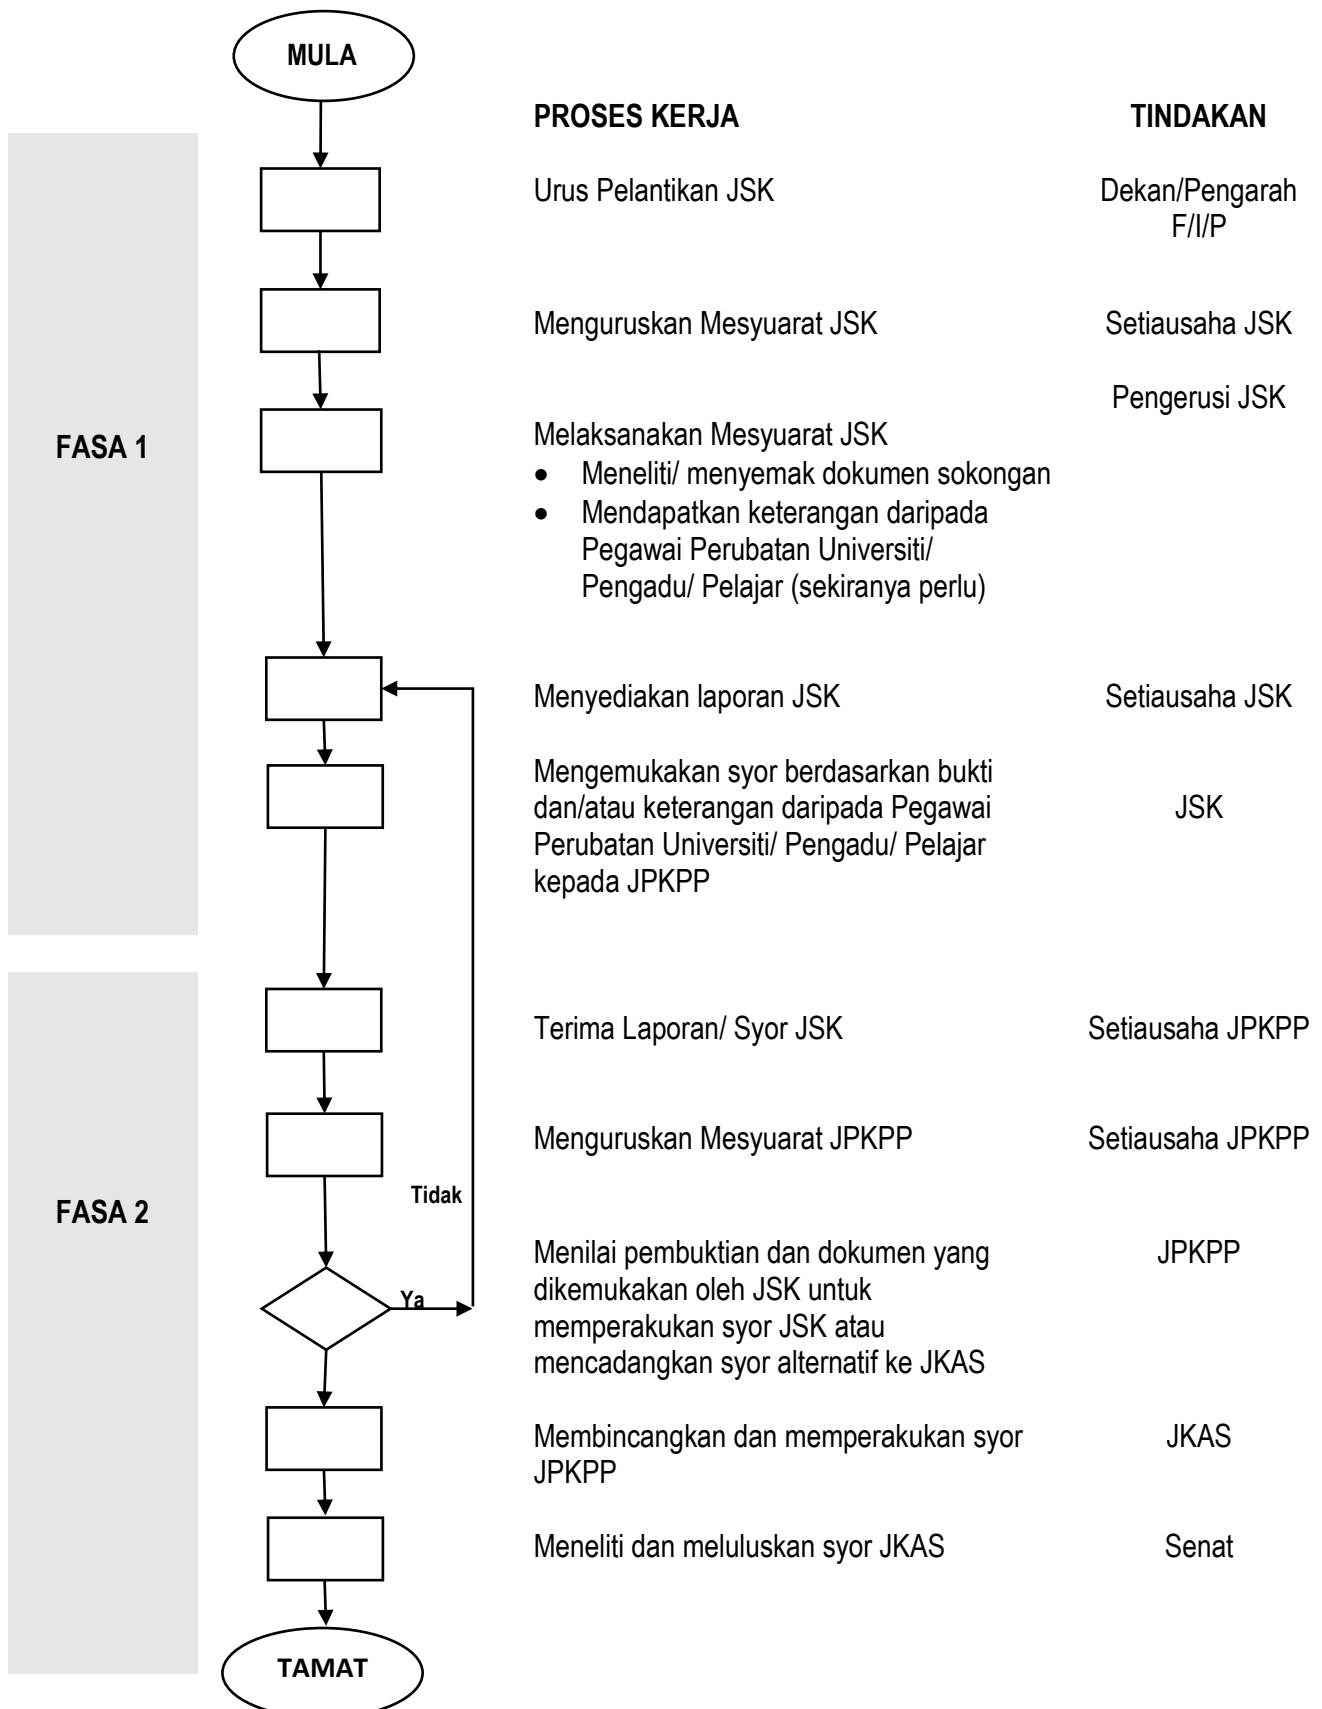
MULA

PROSES KERJA

TINDAKAN

FASA 1

Urus Pelantikan JSK

Dekan/Pengarah F/I/P

Menguruskan Mesyuarat JSK

Setiausaha JSK

Pengerusi JSK

Melaksanakan Mesyuarat JSK
- Meneliti/ menyemak dokumen sokongan
- Mendapatkan keterangan daripada Pegawai Perubatan Universiti/ Pengadu/ Pelajar (sekiranya perlu)

Menyediakan laporan JSK

Setiausaha JSK

Mengemukakan syor berdasarkan bukti dan/atau keterangan daripada Pegawai Perubatan Universiti/ Pengadu/ Pelajar kepada JPKPP

JSK

FASA 2

Terima Laporan/ Syor JSK

Setiausaha JPKPP

Menguruskan Mesyuarat JPKPP

Setiausaha JPKPP

Tidak

Ya

Menilai pembuktian dan dokumen yang dikemukakan oleh JSK untuk memperakukan syor JSK atau mencadangkan syor alternatif ke JKAS

JPKPP

Membincangkan dan memperakukan syor JPKPP

JKAS

Meneliti dan meluluskan syor JKAS

Senat

TAMAT